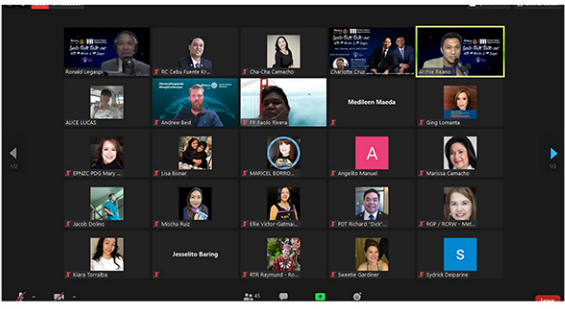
Ronald Legaspi
RC Cebu Fuente Kr...
Cha-Cha Camacho
Charlotte Cruz
Archie Rilano
ALICE LUCAS
Andrew Best
FE Paolo Rivera
Medileen Maeda
Medileen Maeda
Ging Lomanta
EPNZC PDG Mary ...
Lisa Biinar
MARICEL BORRO...
A
Angelito Manuel
Marissa Camacho
Jacob Dolino
Mocha Ruiz
Ellie Victor-Gatmai...
PDT Richard "Dick"...
RGP / RCRW - Met...
Kiara Torralba
Jesselito Baring
Jesselito Baring
RTR Raymund - Ro...
Sweetie Gardiner
S
Sydrick Deiparine
1/2
1/2
45